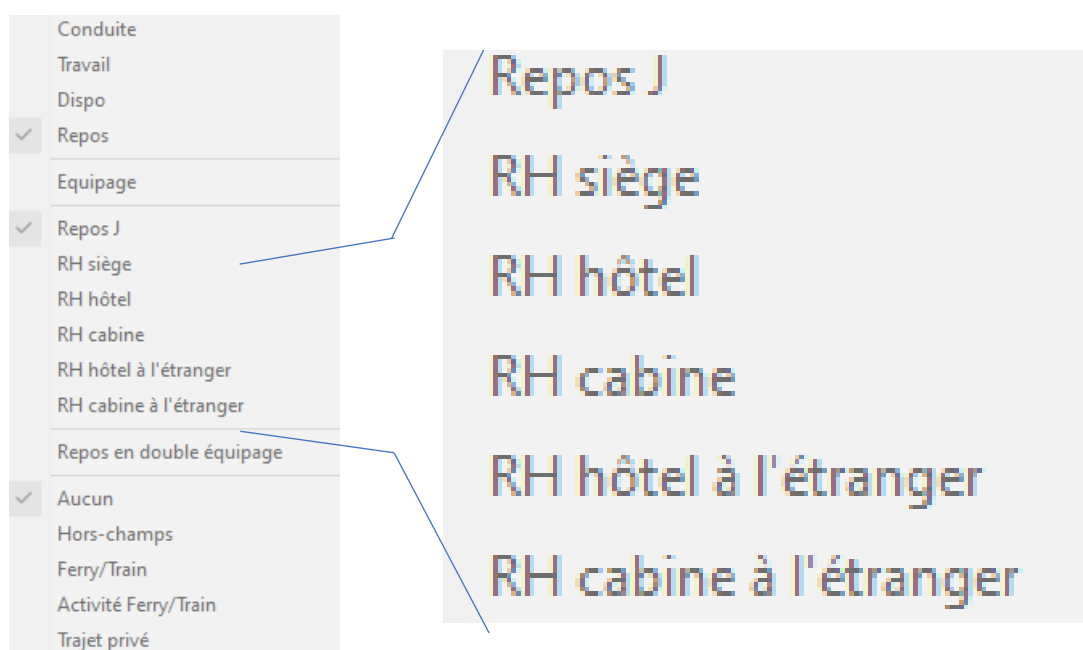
Conduite
Travail
Dispo
✓ Repos

Equipage

✓ Repos J
RH siège
RH hôtel
RH cabine
RH hôtel à l'étranger
RH cabine à l'étranger

Repos en double équipage

✓ Aucun
Hors-champs
Ferry/Train
Activité Ferry/Train
Trajet privé

Repos J
RH siège
RH hôtel
RH cabine
RH hôtel à l'étranger
RH cabine à l'étranger